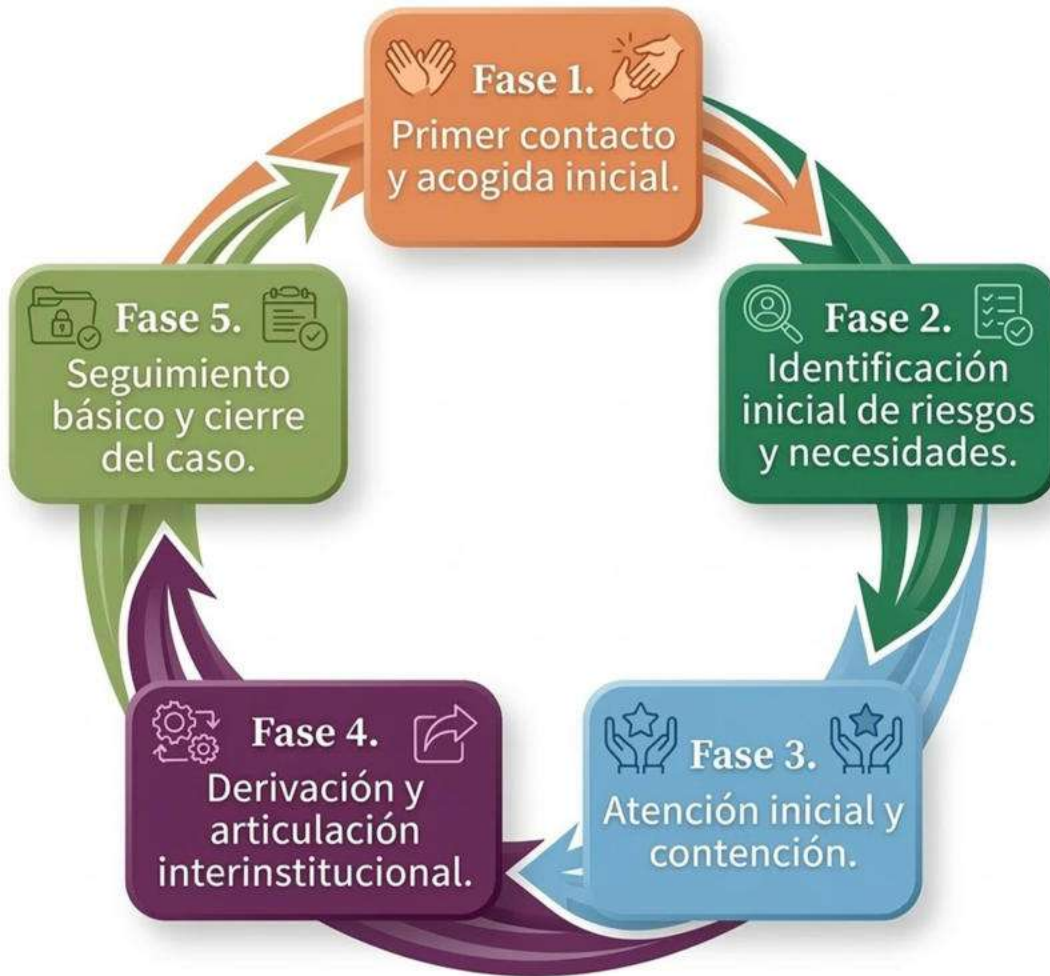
Fase 1.
Primer contacto y acogida inicial.

Fase 2.
Identificación inicial de riesgos y necesidades.

Fase 3.
Atención inicial y contención.

Fase 4.
Derivación y articulación interinstitucional.

Fase 5.
Seguimiento básico y cierre del caso.